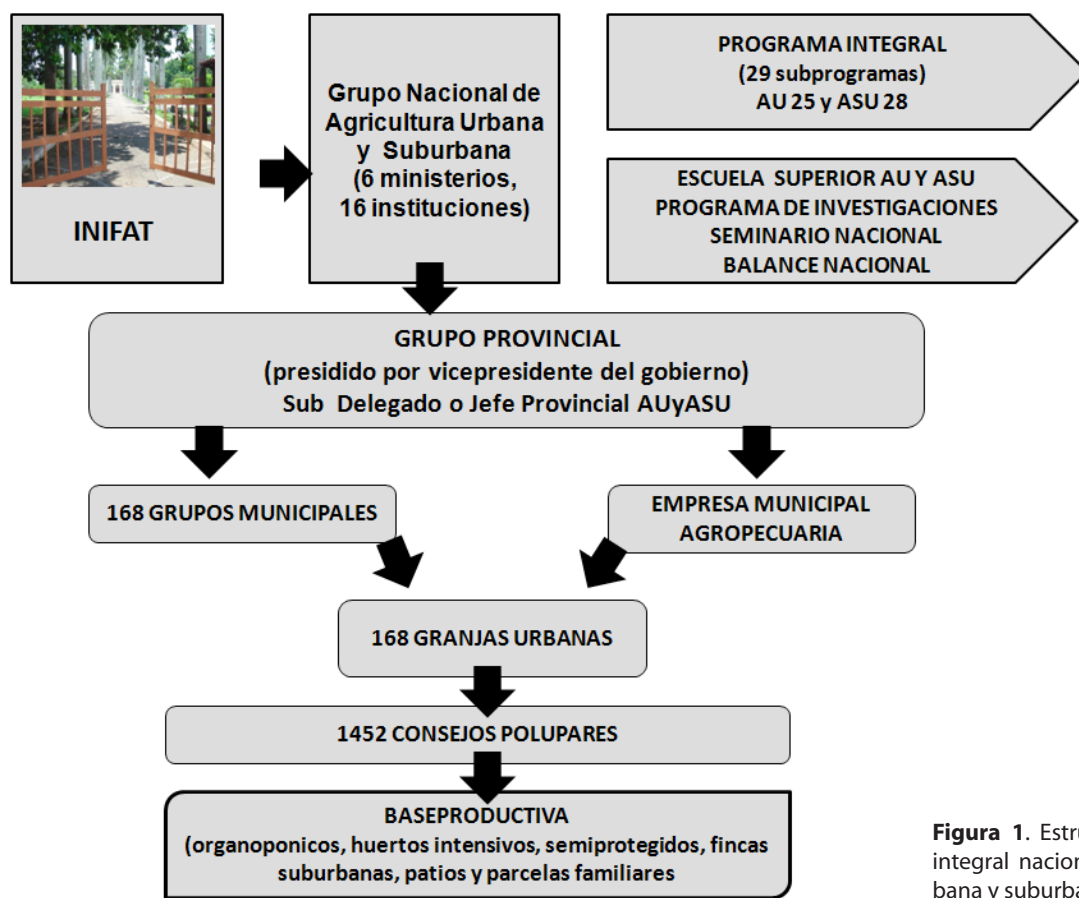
INIFAT

Grupo Nacional de Agricultura Urbana y Suburbana (6 ministerios, 16 instituciones)

PROGRAMA INTEGRAL (29 subprogramas) AU 25 y ASU 28

ESCUELA SUPERIOR AU Y ASU
PROGRAMA DE INVESTIGACIONES
SEMINARIO NACIONAL
BALANCE NACIONAL

GRUPO PROVINCIAL
(presidido por vicepresidente del gobierno)
Sub Delegado o Jefe Provincial AUyASU

168 GRUPOS MUNICIPALES

EMPRESA MUNICIPAL AGROPECUARIA

168 GRANJAS URBANAS

1452 CONSEJOS POLUPARES

BASEPRODUCTIVA
(organoponicos, huertos intensivos, semiprotegidos, fincas suburbanas, patios y parcelas familiares

Figura 1. Estru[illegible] integral nacion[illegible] bana y suburba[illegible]